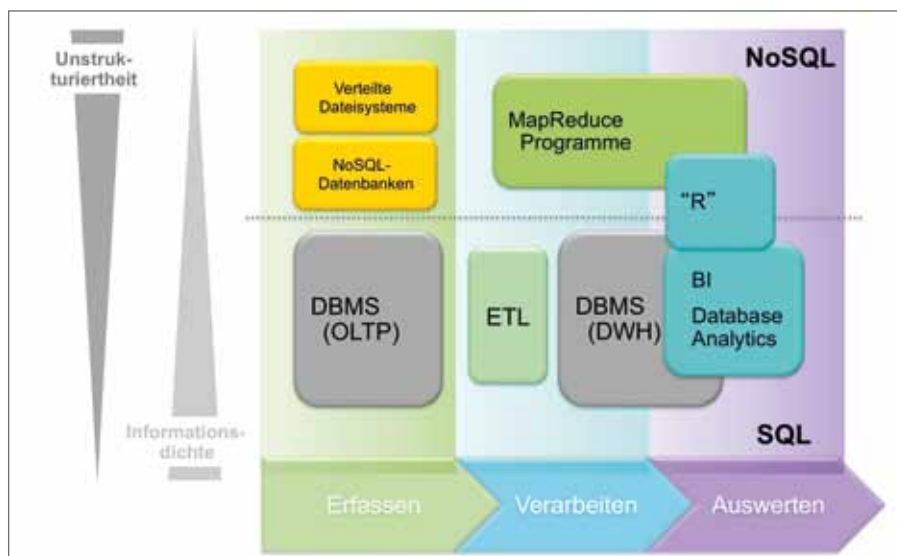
Unstrukturiertheit

Informationsdichte

NoSQL

Verteilte Dateisysteme

NoSQL-Datenbanken

MapReduce Programme

"R"

DBMS (OLTP)

ETL

DBMS (DWH)

BI

Database Analytics

SQL

Erfassen

Verarbeiten

Auswerten